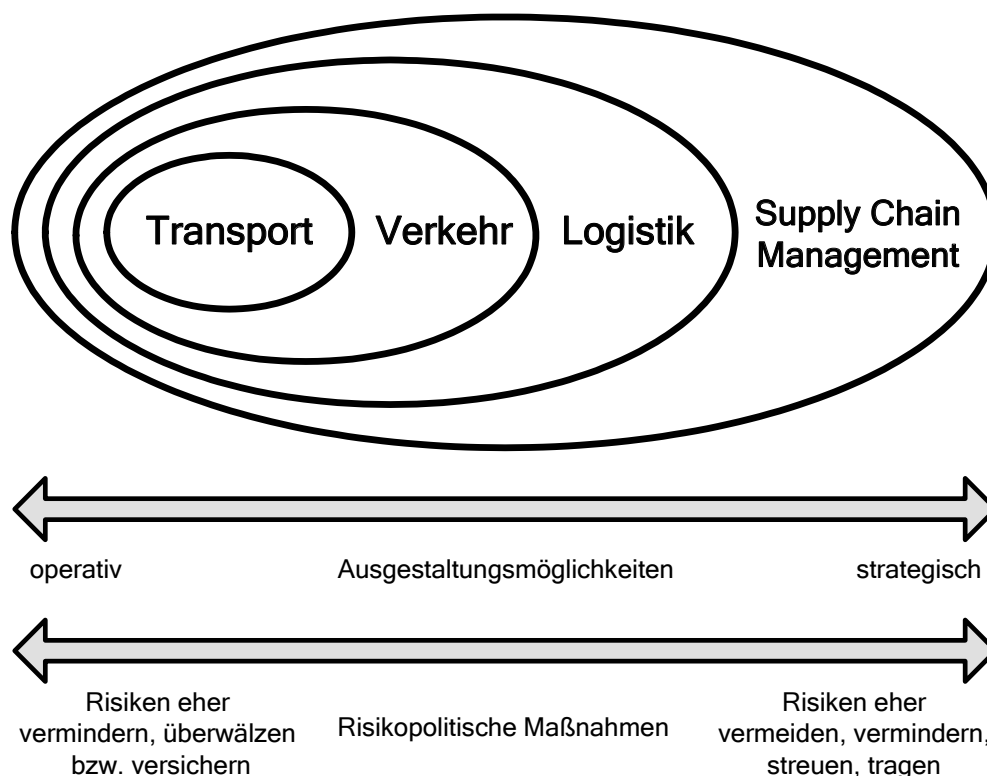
Transport
Verkehr
Logistik
Supply Chain Management

operativ
Ausgestaltungsmöglichkeiten
strategisch

Risiken eher vermindern, überwälzen bzw. versichern
Risikopolitische Maßnahmen
Risiken eher vermeiden, vermindern, streuen, tragen